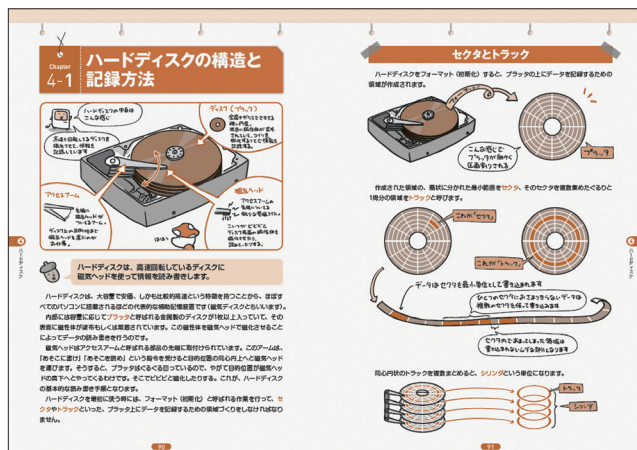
Chapter 4-1 ハードディスクの構造と記録方法

ハードディスクの中身はこんな感じ

ディスク（プラッタ）

金属やガラスなどでできた円盤。表面に磁性体が塗布されていて、ここに磁気を帯びさせることで情報を記録する。

高速で回転しているディスクに磁気ヘッドを使って、情報を読み書きしている

アクセスアーム

先端に磁気ヘッドがついたアーム。

ディスクの外側と内側を磁気ヘッドを運びながら動きます。

磁気ヘッド

アクセスアームの先端について、読み書きを担当します。

ごくわずかに浮いた状態でディスクの上を移動する

ほほう

4 ハードディスク

ハードディスクは、高速回転しているディスクに磁気ヘッドを使って情報を読み書きします。

ハードディスクは、大容量で安価、しかも比較的高速という特徴を持つことから、ほぼすべてのパソコンに搭載される補助記憶装置です（磁気ディスクともいいます）。

内部には容易に回る「プラッタ」と呼ばれる金属製のディスクが何枚か入っていて、その表面に磁性体が塗布されています。この磁性体を磁気ヘッドで磁化させることによってデータの読み書きを行うのです。

磁気ヘッドはアクセスアームと呼ばれる部品の先端に取り付けられています。このアームは、「あそこに書け」「あそこを読め」という指令を受けると目的位置の同心円上へと磁気ヘッドを運びます。そうすると、プラッタはぐるぐる回っているので、やがて目的位置が磁気ヘッドの真下へとやってくるわけです。そこでビビビと磁化したりする。これが、ハードディスクの基本的な読み書き手順となります。

ハードディスクを実際に使う時には、フォーマット（初期化）と呼ばれる作業を行って、セクタやトラックといった、プラッタ上にデータを記録するための領域づくりをしなければなりません。

90

セクタとトラック

ハードディスクをフォーマット（初期化）すると、プラッタの上にデータを記録するための領域が作成されます。

こんな感じでプラッタが細かく区画割りされる

プラッタ

作成された領域の、扇状に分かれた最小範囲をセクタ、そのセクタを複数集めたぐるりと1周分の領域をトラックと呼びます。

これが「セクタ」

これが「トラック」

データはセクタを最小単位として書き込まれます

ひとつのセクタにおさまりきらないデータは複数のセクタを使って書き込みます

セクタがまとまった領域は書き込まれなくなり無駄になってしまいます

同心円状のトラックを複数まとめると、シリンダという単位になります。

トラック

シリンダ

4 ハードディスク

91